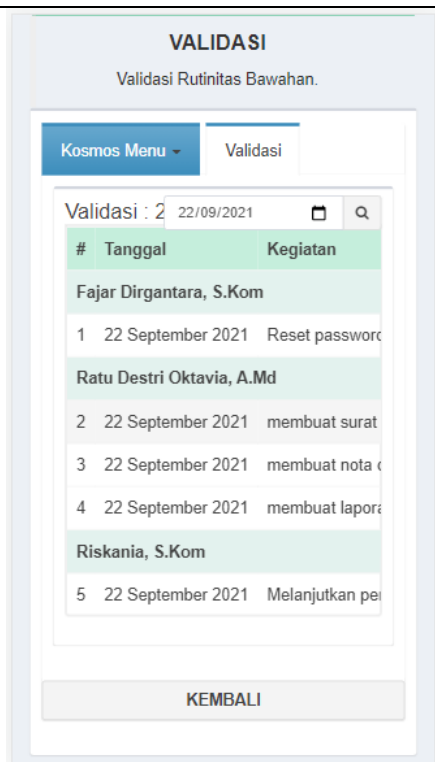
VALIDASI

Validasi Rutinitas Bawahan.

Kosmos Menu ▾ | Validasi

Validasi : 2 22/09/2021

| # | Tanggal | Kegiatan |
|---|---|---|
| Fajar Dirgantara, S.Kom | | |
| 1 | 22 September 2021 | Reset passworc |
| Ratu Destri Oktavia, A.Md | | |
| 2 | 22 September 2021 | membuat surat |
| 3 | 22 September 2021 | membuat nota c |
| 4 | 22 September 2021 | membuat lapora |
| Riskania, S.Kom | | |
| 5 | 22 September 2021 | Melanjutkan pe |

KEMBALI